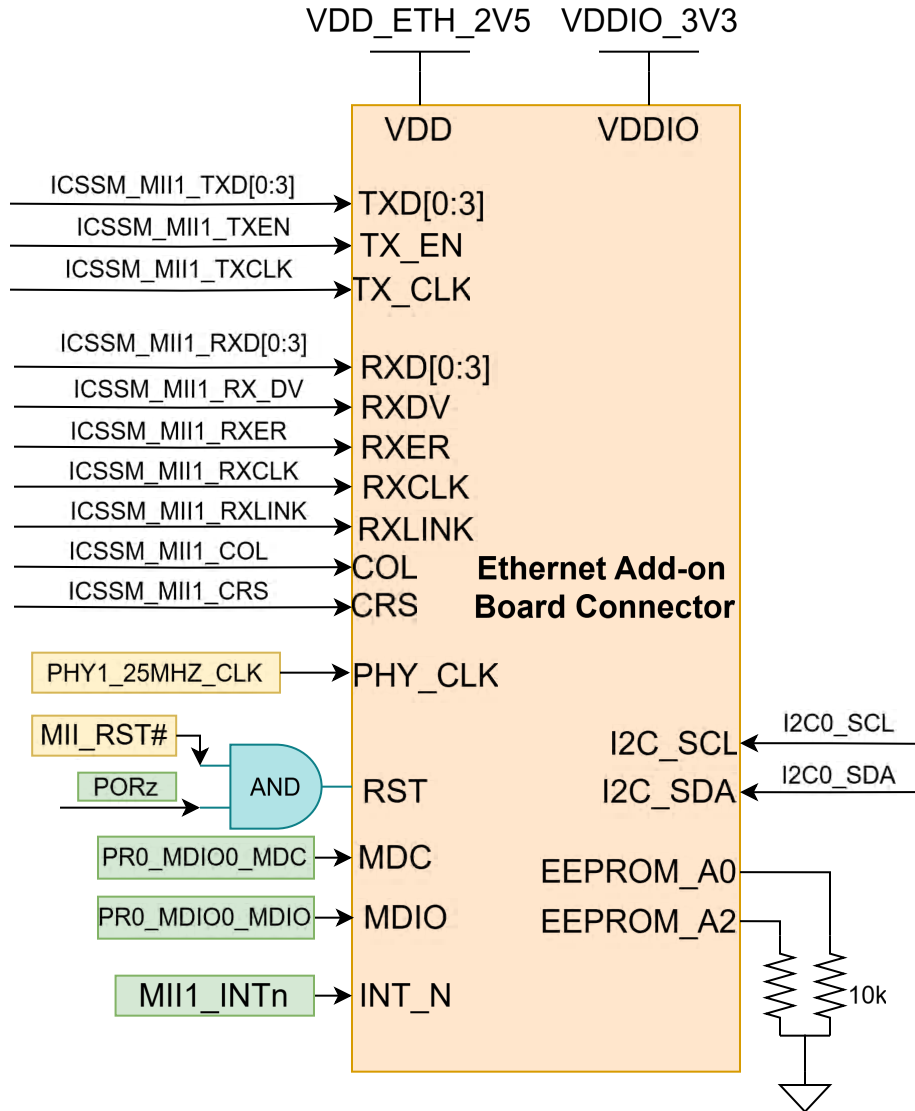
VDD_ETH_2V5
VDDIO_3V3
VDD
VDDIO
ICSSM_MII1_TXD[0:3]
TXD[0:3]
ICSSM_MII1_TXEN
TX_EN
ICSSM_MII1_TXCLK
TX_CLK
ICSSM_MII1_RXD[0:3]
RXD[0:3]
ICSSM_MII1_RX_DV
RXDV
ICSSM_MII1_RXER
RXER
ICSSM_MII1_RXCLK
RXCLK
ICSSM_MII1_RXLINK
RXLINK
ICSSM_MII1_COL
COL
ICSSM_MII1_CRS
CRS
Ethernet Add-on Board Connector
PHY1_25MHZ_CLK
PHY_CLK
MII_RST#
PORz
AND
RST
I2C0_SCL
I2C_SCL
I2C0_SDA
I2C_SDA
PR0_MDIO0_MDC
MDC
PR0_MDIO0_MDIO
MDIO
EEPROM_A0
EEPROM_A2
MII1_INTn
INT_N
10k